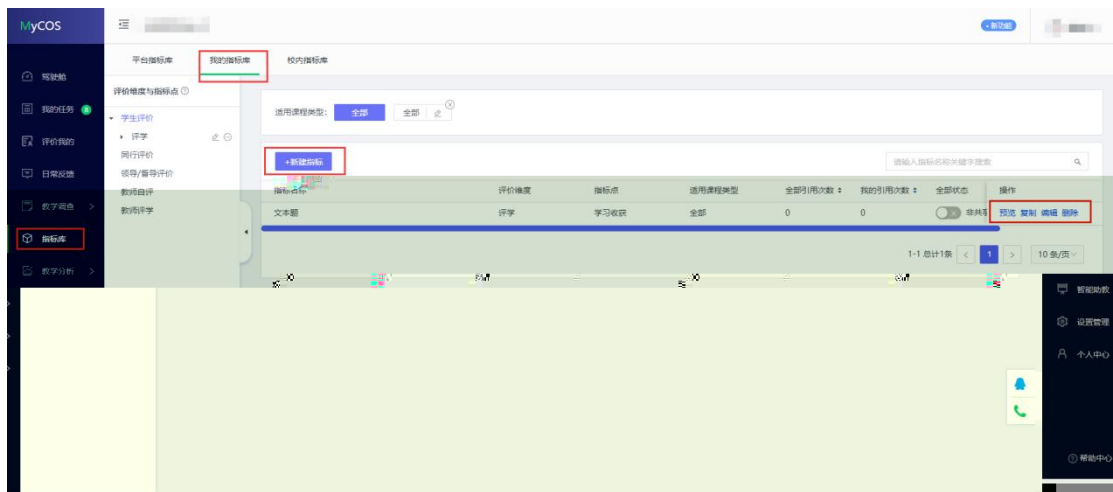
MyCOS

+新功能

驾驶舱
我的任务
评价我的
日常反馈
教学调查
指标库
教学分析

平台指标库
我的指标库
校内指标库

评价维度与指标点

学生评价
评学
同行评价
领导/督导评价
教师自评
教师评学

适用课程类型: 全部 全部

+新建指标

请输入指标名称关键字搜索

| 指标名称 | 评价维度 | 指标点 | 适用课程类型 | 全部引用次数 | 我的引用次数 | 全部状态 | 操作 |
|---|---|---|---|---|---|---|---|
| 文本题 | 评学 | 学习收获 | 全部 | 0 | 0 | 非共享 | 预览 复制 编辑 删除 |

1-1 总计1条 1 10 条/页

智能助教
设置管理
个人中心
帮助中心